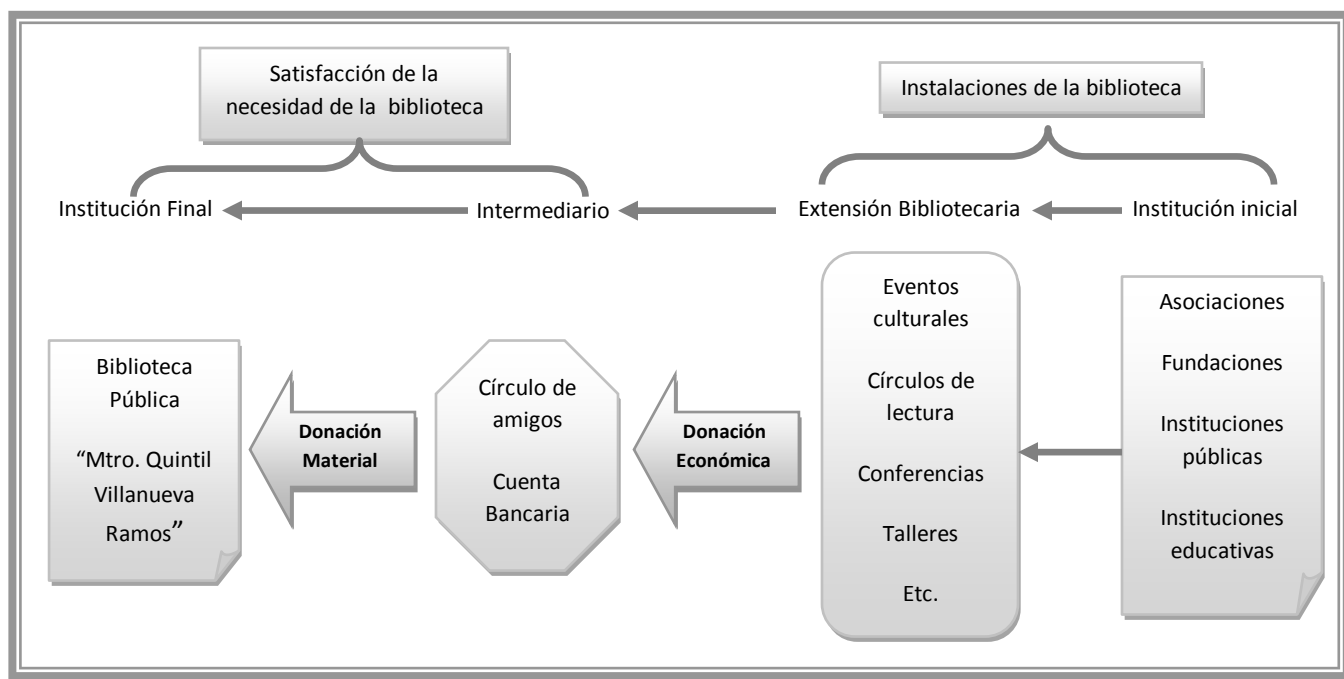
Satisfacción de la necesidad de la biblioteca

Instalaciones de la biblioteca

Institución Final

Intermediario

Extensión Bibliotecaria

Institución inicial

Biblioteca Pública

"Mtro. Quintil Villanueva Ramos"

Donación Material

Círculo de amigos

Cuenta Bancaria

Donación Económica

Eventos culturales

Círculos de lectura

Conferencias

Talleres

Etc.

Asociaciones

Fundaciones

Instituciones públicas

Instituciones educativas